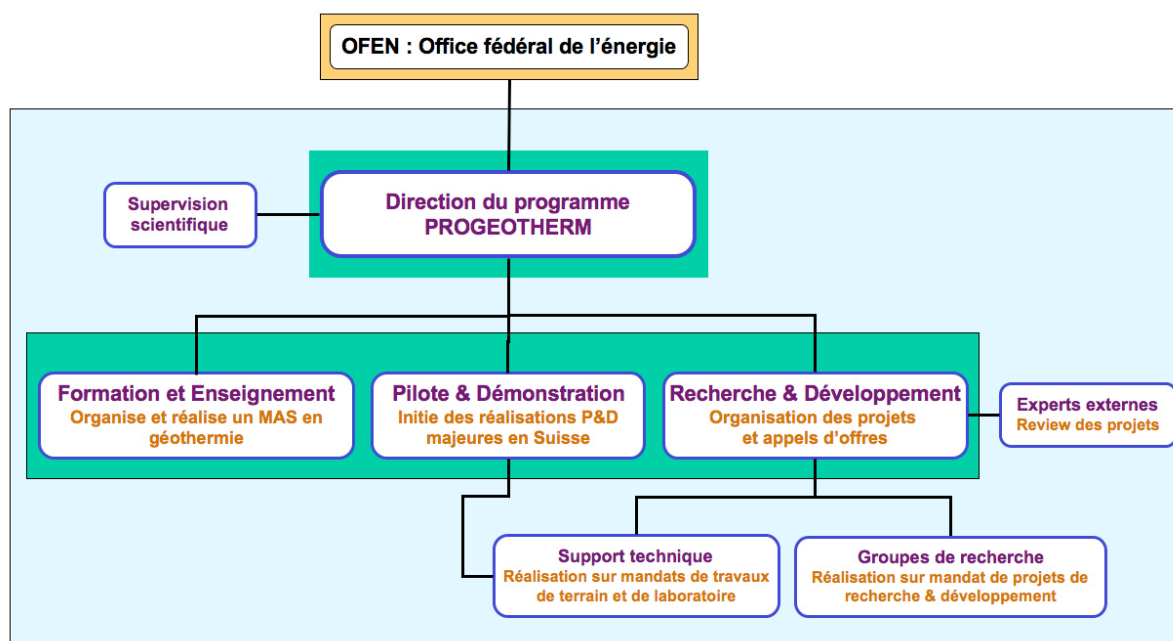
OFEN : Office fédéral de l’énergie

Supervision scientifique

Direction du programme PROGEOTHERM

Formation et Enseignement
Organise et réalise un MAS en géothermie

Pilote & Démonstration
Initie des réalisations P&D majeures en Suisse

Recherche & Développement
Organisation des projets et appels d’offres

Experts externes
Review des projets

Support technique
Réalisation sur mandats de travaux de terrain et de laboratoire

Groupes de recherche
Réalisation sur mandat de projets de recherche & développement